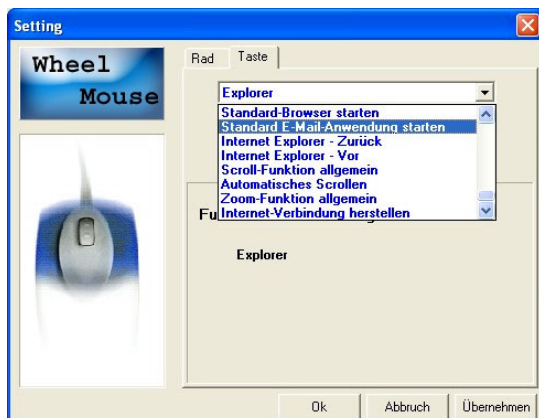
Setting

Wheel
Mouse

Rad Taste

Explorer

Standard-Browser starten
Standard E-Mail-Anwendung starten
Internet Explorer - Zurück
Internet Explorer - Vor
Scroll-Funktion allgemein
Automatisches Scrollen
Zoom-Funktion allgemein
Internet-Verbindung herstellen

Fu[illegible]

Explorer

Ok Abbruch Übernehmen